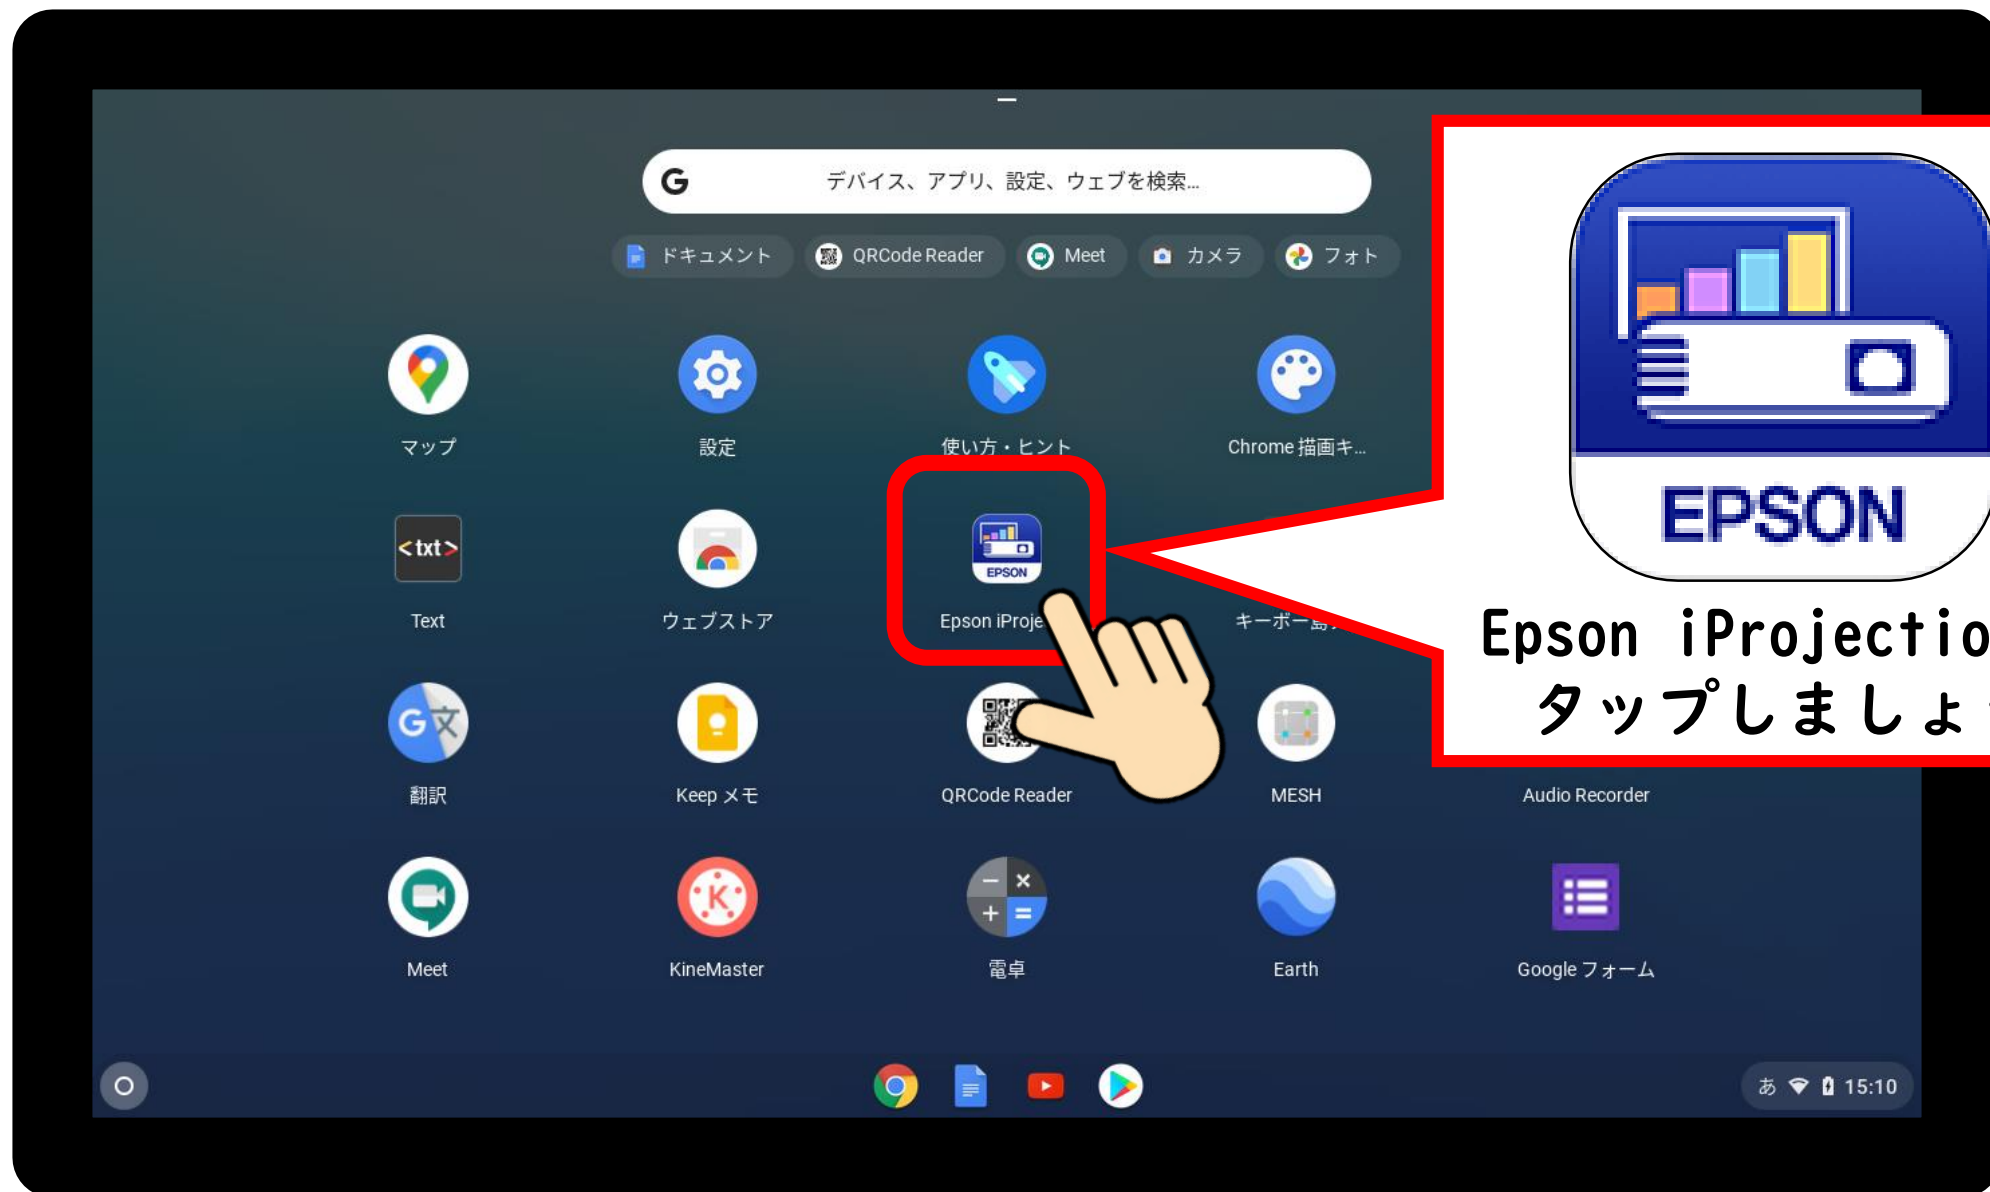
デバイス、アプリ、設定、ウェブを検索...

ドキュメント QRCode Reader Meet カメラ フォト

マップ
設定
使い方・ヒント
Chrome 描画キ...
<txt>
Text
ウェブストア
EPSON
Epson iProje
キーボー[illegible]
翻訳
Keep メモ
QRCode Reader
MESH
Audio Recorder
Meet
KineMaster
電卓
Earth
Google フォーム

EPSON
Epson iProjectio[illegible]
タップしましょ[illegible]

あ 15:10